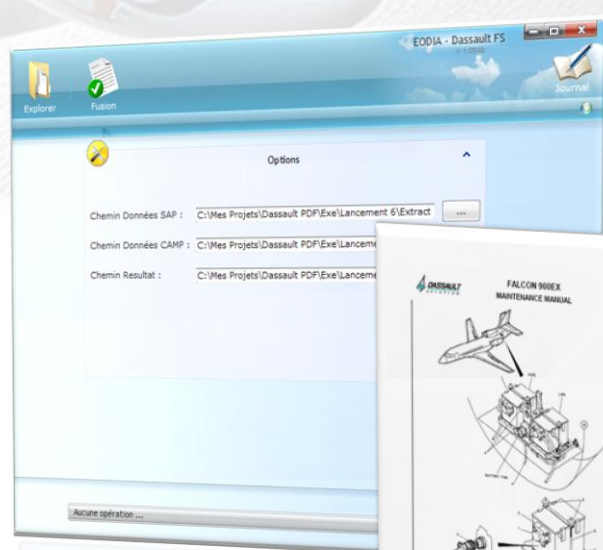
EODIA - Dassault FS
V 1.0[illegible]

Explorer

Fusion

Journal

Options

Chemin Données SAP : C:\Mes Projets\Dassault PDF\Exe\Lancement 6\Extract ...

Chemin Données CAMP : C:\Mes Projets\Dassault PDF\Exe\Lanceme

Chemin Resultat : C:\Mes Projets\Dassault PDF\Exe\Lanceme

Aucune opération ...

DASSAULT AVIATION

FALCON 900EX
MAINTENANCE MANUAL